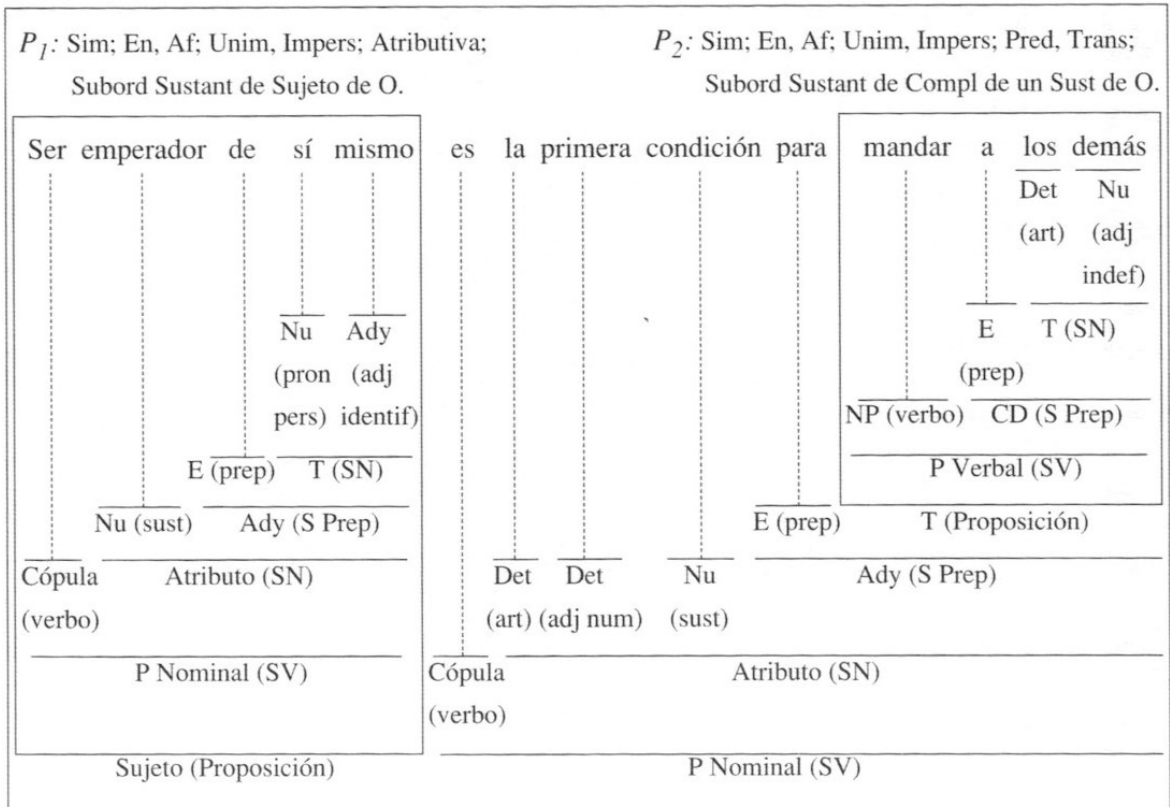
$P_1$: Sim; En, Af; Unim, Impers; Atributiva; Subord Sustant de Sujeto de O.

$P_2$: Sim; En, Af; Unim, Impers; Pred, Trans; Subord Sustant de Compl de un Sust de O.

Ser emperador de sí mismo es la primera condición para mandar a los demás

Det (art) Nu (adj indef)

Nu (pron pers) Ady (adj identif)

E (prep) T (SN)

NP (verbo) CD (S Prep)

E (prep) T (SN)

P Verbal (SV)

Nu (sust) Ady (S Prep)

E (prep) T (Proposición)

Cópula (verbo) Atributo (SN)

Det (art) Det (adj num) Nu (sust) Ady (S Prep)

P Nominal (SV)

Cópula (verbo) Atributo (SN)

Sujeto (Proposición)

P Nominal (SV)